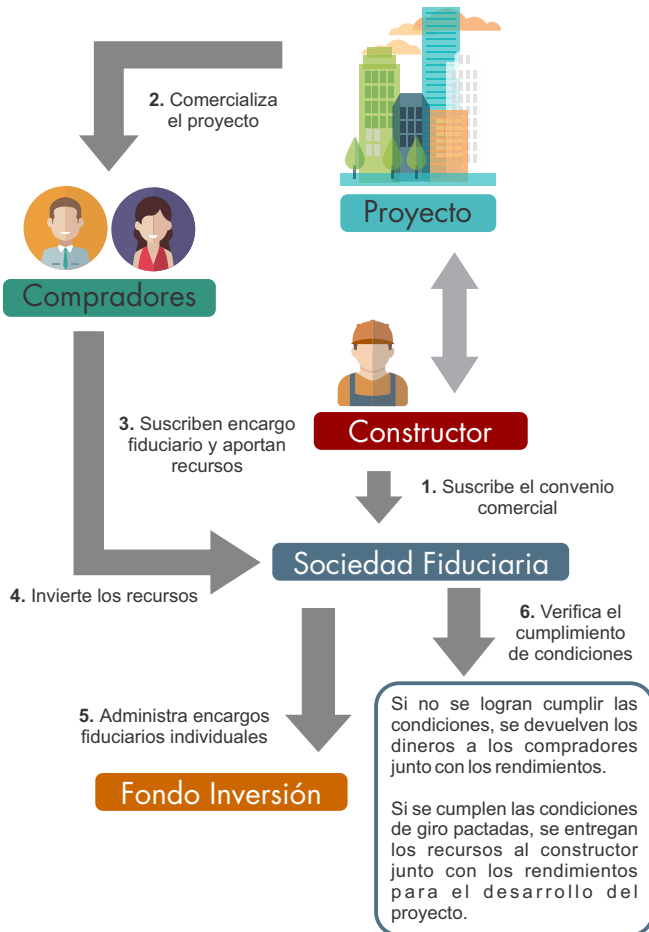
**2.** Comercializa el proyecto

Proyecto

Compradores

Constructor

**3.** Suscriben encargo fiduciario y aportan recursos

**1.** Suscribe el convenio comercial

Sociedad Fiduciaria

**4.** Invierte los recursos

**6.** Verifica el cumplimiento de condiciones

**5.** Administra encargos fiduciarios individuales

Fondo Inversión

Si no se logran cumplir las condiciones, se devuelven los dineros a los compradores junto con los rendimientos.

Si se cumplen las condiciones de giro pactadas, se entregan los recursos al constructor junto con los rendimientos para el desarrollo del proyecto.